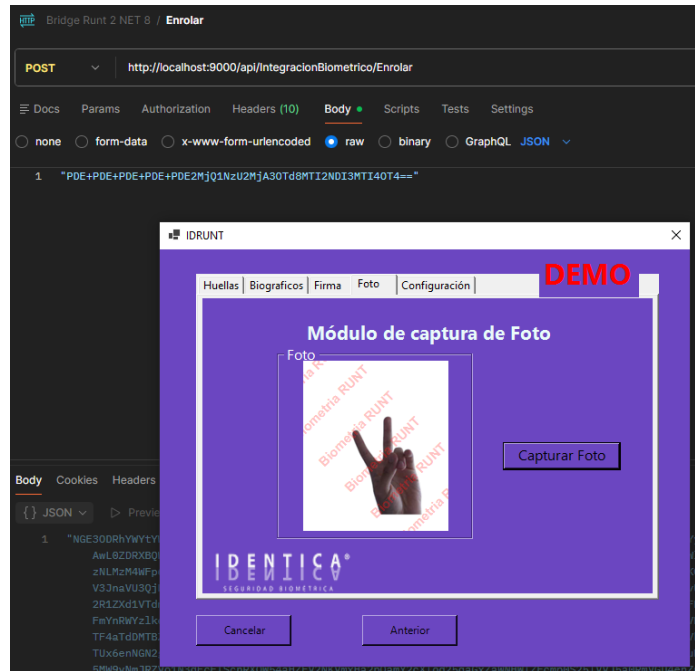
HTTP Bridge Runt 2 NET 8 / Enrolar

POST http://localhost:9000/api/IntegracionBiometrico/Enrolar

Docs Params Authorization Headers (10) Body Scripts Tests Settings

none form-data x-www-form-urlencoded raw binary GraphQL JSON

1 "PDE+PDE+PDE+PDE+PDE2MjQ1NzU2MjA3OTd8MTI2NDI3MTI4OT4=="

Body Cookies Headers

{ } JSON Previe

1 "NGE3ODRhYWYtY
AwL0ZDRXBQ
zNLMzM4WFp
V3JnaVU3Qj
2R1ZXd1VTd
FmYnRWYzlk
TF4aTdDMTB
TUx6enNGN2
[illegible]

IDRUNT

Huellas Biograficos Firma Foto Configuración

DEMO

Módulo de captura de Foto

Foto

Biometria RUNT
Biometria RUNT
Biometria RUNT
Biometria RUNT
Biometria RUNT

Capturar Foto

IDENTICA®
SEGURIDAD BIOMÉTRICA

Cancelar

Anterior